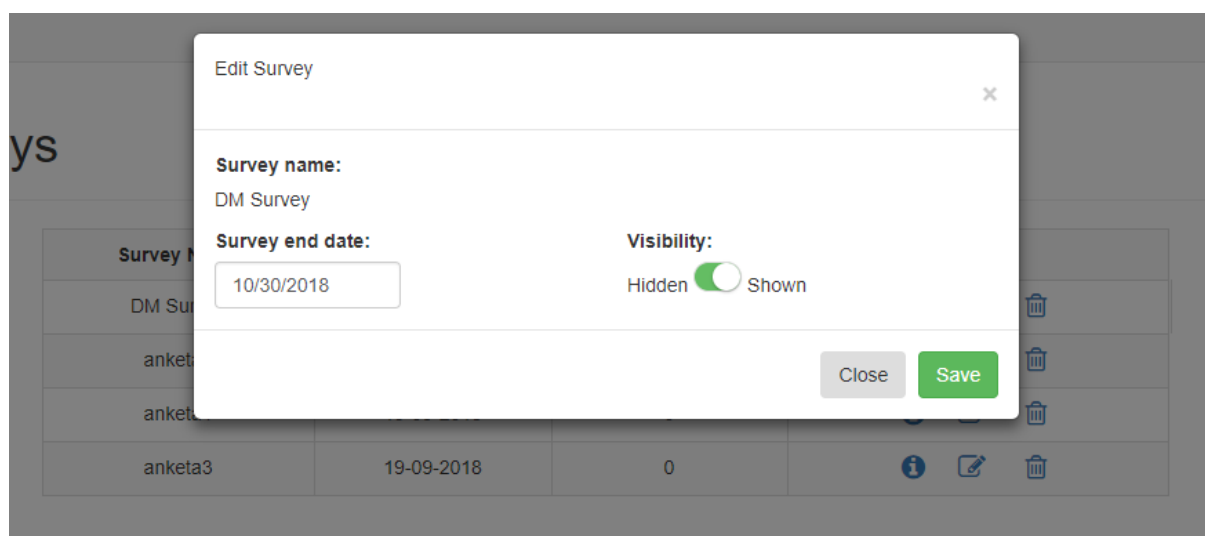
ys

| Survey N | | | |
|---|---|---|---|
| DM Sur | | | |
| anketa | | | |
| anketa | 19-09-2018 | 0 | |
| anketa3 | 19-09-2018 | 0 | |

Edit Survey

×

Survey name:

DM Survey

Survey end date:

10/30/2018

Visibility:

Hidden Shown

Close Save